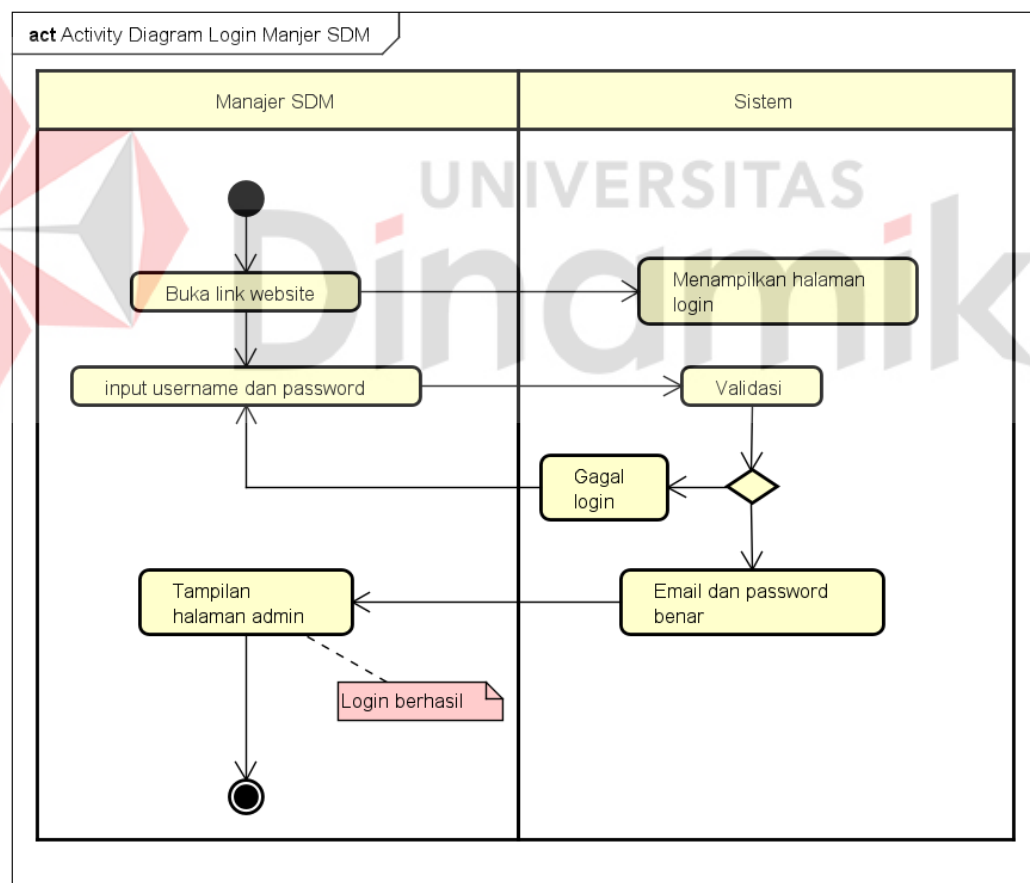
act Activity Diagram Login Manjer SDM

Manajer SDM

Sistem

UNIVERSITAS

Dinamika

Buka link website

Menampilkan halaman login

input username dan password

Validasi

Gagal login

Tampilan halaman admin

Email dan password benar

Login berhasil